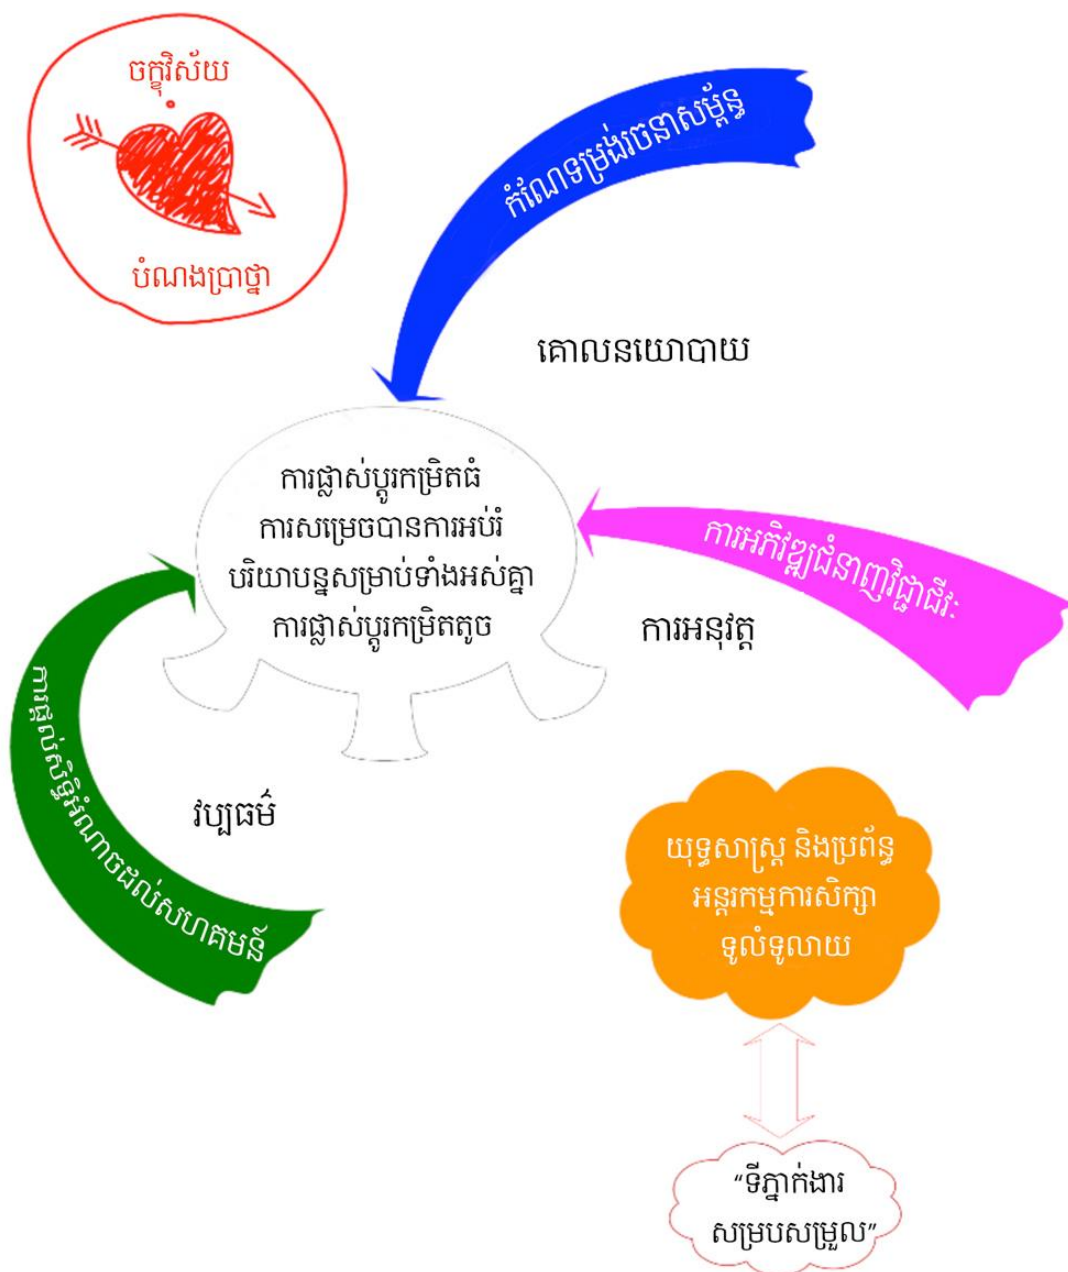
ចក្ខុវិស័យ

បំណងប្រាថ្នា

កំណែទម្រង់រចនាសម្ព័ន្ធ

គោលនយោបាយ

ការផ្លាស់ប្តូរកម្រិតធំ
ការសម្រេចបានការអប់រំ
បរិយាបន្នសម្រាប់ទាំងអស់គ្នា
ការផ្លាស់ប្តូរកម្រិតតូច

ការអភិវឌ្ឍជំនាញវិជ្ជាជីវៈ

ការអនុវត្ត

ការផ្តល់សិទ្ធិអំណាចដល់សហគមន៍

វប្បធម៌

យុទ្ធសាស្ត្រ និងប្រព័ន្ធ
អន្តរកម្មការសិក្សា
ទូលំទូលាយ

"ទីភ្នាក់ងារ
សម្របសម្រួល"